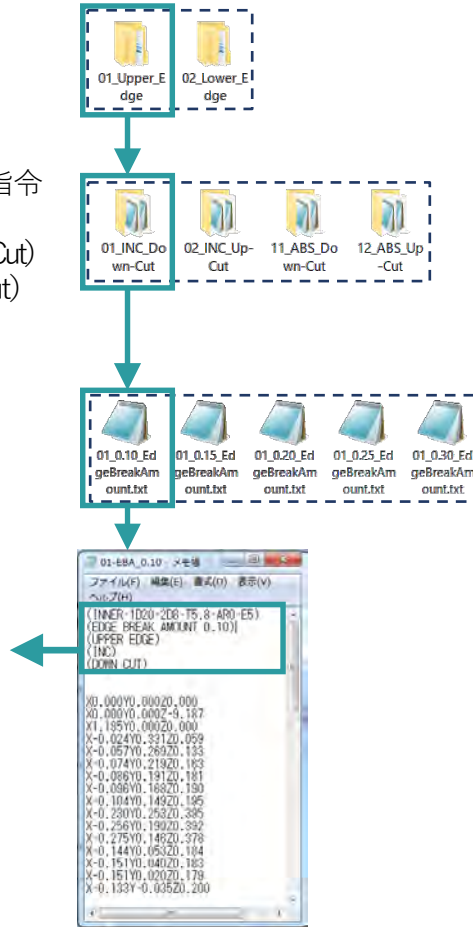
01_Upper_Edge
02_Lower_Edge

指令

Cut)
nt)

01_INC_Down-Cut
02_INC_Up-Cut
11_ABS_Down-Cut
12_ABS_Up-Cut

01_0.10_EdgeBreakAmount.txt
01_0.15_EdgeBreakAmount.txt
01_0.20_EdgeBreakAmount.txt
01_0.25_EdgeBreakAmount.txt
01_0.30_EdgeBreakAmount.txt

01-EBA_0.10 - メモ帳
ファイル(F) 編集(E) 書式(O) 表示(V) ヘルプ(H)

(INNER-1D20-2D8-T5.8-AR0-E5)
(EDGE BREAK AMOUNT 0.10)
(UPPER EDGE)
(INC)
(DOWN CUT)

X0.000Y0.000Z0.000
X0.000Y0.000Z-9.187
X1.195Y0.000Z0.000
X-0.024Y0.331Z0.059
X-0.057Y0.269Z0.133
X-0.074Y0.219Z0.163
X-0.086Y0.191Z0.181
X-0.096Y0.168Z0.190
X-0.104Y0.149Z0.195
X-0.230Y0.253Z0.335
X-0.256Y0.190Z0.392
X-0.275Y0.146Z0.378
X-0.144Y0.053Z0.184
X-0.151Y0.040Z0.183
X-0.151Y0.020Z0.179
X-0.133Y-0.035Z0.200